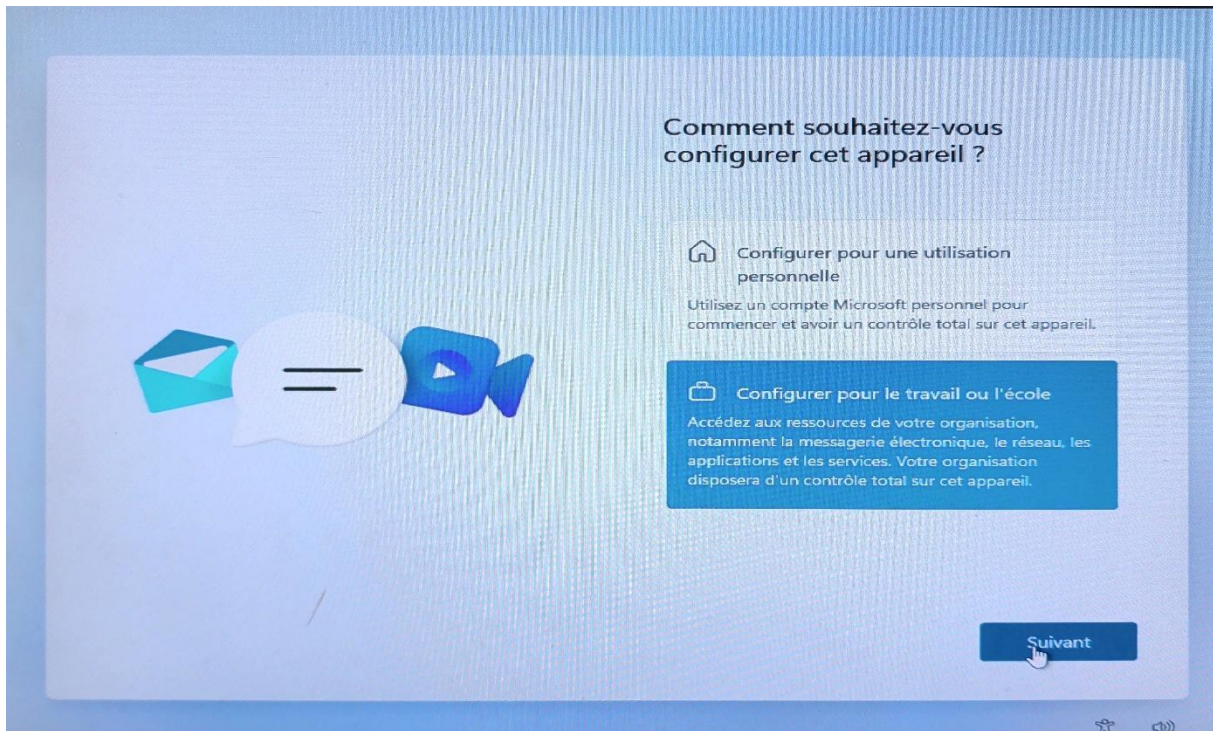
Comment souhaitez-vous configurer cet appareil ?

Configurer pour une utilisation personnelle

Utilisez un compte Microsoft personnel pour commencer et avoir un contrôle total sur cet appareil.

Configurer pour le travail ou l'école

Accédez aux ressources de votre organisation, notamment la messagerie électronique, le réseau, les applications et les services. Votre organisation disposera d'un contrôle total sur cet appareil.

Suivant